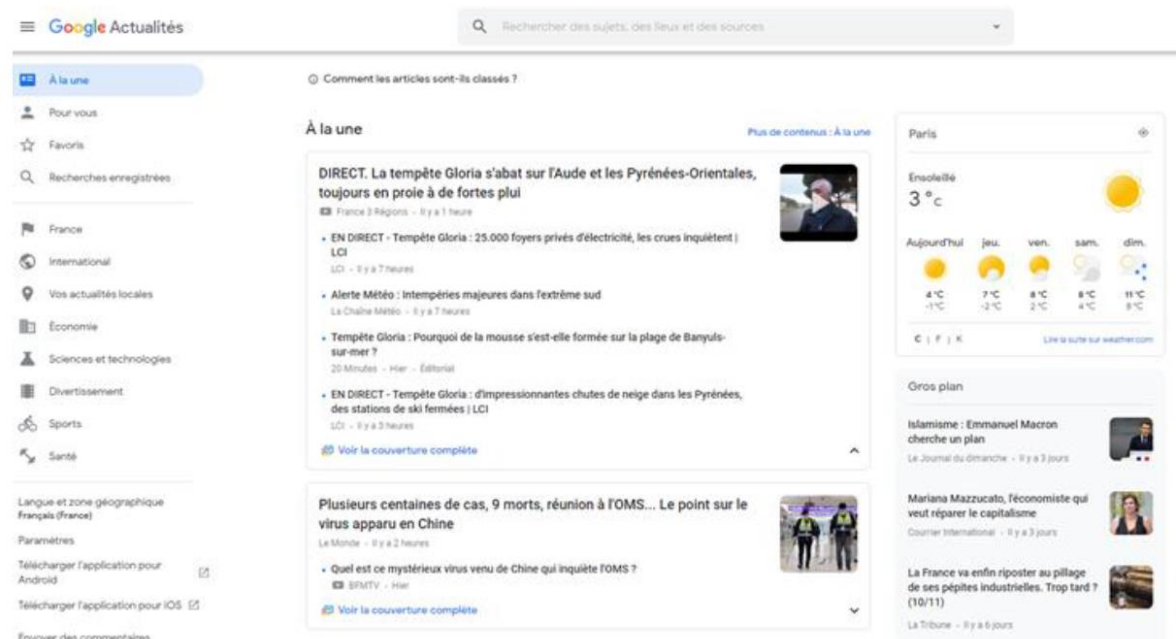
Google Actualités

Rechercher des sujets, des lieux et des sources

À la une
Pour vous
Favoris
Recherches enregistrées

France
International
Vos actualités locales
Économie
Sciences et technologies
Divertissement
Sports
Santé

Langue et zone géographique
Français (France)
Paramètres
Télécharger l'application pour Android
Télécharger l'application pour iOS
Envoyer des commentaires

Comment les articles sont-ils classés ?

À la une

Plus de contenus : À la une

DIRECT. La tempête Gloria s'abat sur l'Aude et les Pyrénées-Orientales, toujours en proie à de fortes plui
France 3 Régions · Il y a 1 heure

• EN DIRECT - Tempête Gloria : 25.000 foyers privés d'électricité, les crues inquiètent | LCI
LCI · Il y a 7 heures

• Alerte Météo : Intempéries majeures dans l'extrême sud
La Chaîne Météo · Il y a 7 heures

• Tempête Gloria : Pourquoi de la mousse s'est-elle formée sur la plage de Banyuls-sur-mer ?
20 Minutes · Hier · Éditorial

• EN DIRECT - Tempête Gloria : d'impressionnantes chutes de neige dans les Pyrénées, des stations de ski fermées | LCI
LCI · Il y a 3 heures

Voir la couverture complète

Plusieurs centaines de cas, 9 morts, réunion à l'OMS... Le point sur le virus apparu en Chine
Le Monde · Il y a 2 heures

• Quel est ce mystérieux virus venu de Chine qui inquiète l'OMS ?
BFMTV · Hier

Voir la couverture complète

Paris

Ensoleillé
3 °C

| Aujourd'hui | jeu. | ven. | sam. | dim. |
|---|---|---|---|---|
| 4 °C -1 °C | 7 °C -2 °C | 8 °C 2 °C | 8 °C 4 °C | 11 °C 8 °C |

C | F | K

Lire la suite sur weather.com

Gros plan

Islamisme : Emmanuel Macron cherche un plan
Le Journal du dimanche · Il y a 3 jours

Mariana Mazzucato, l'économiste qui veut réparer le capitalisme
Courrier International · Il y a 3 jours

La France va enfin riposter au pillage de ses pépites industrielles. Trop tard ? (10/11)
La Tribune · Il y a 6 jours